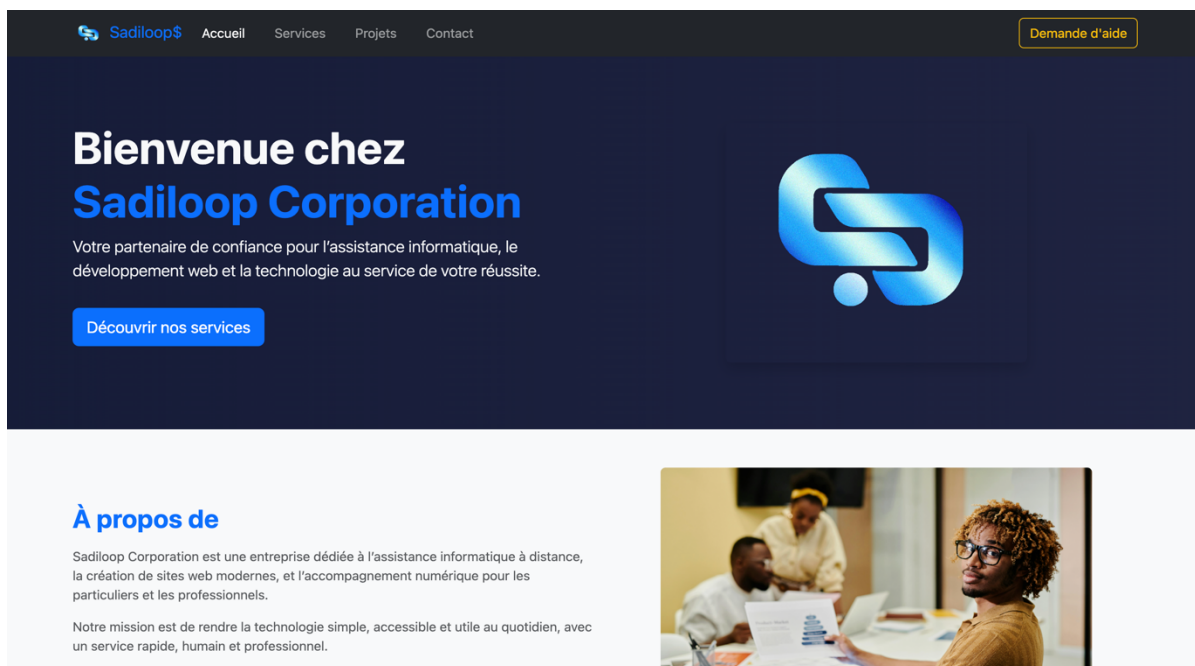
Sadiloop$ Accueil Services Projets Contact Demande d'aide

Bienvenue chez
Sadiloop Corporation

Votre partenaire de confiance pour l'assistance informatique, le développement web et la technologie au service de votre réussite.

Découvrir nos services

À propos de

Sadiloop Corporation est une entreprise dédiée à l'assistance informatique à distance, la création de sites web modernes, et l'accompagnement numérique pour les particuliers et les professionnels.

Notre mission est de rendre la technologie simple, accessible et utile au quotidien, avec un service rapide, humain et professionnel.